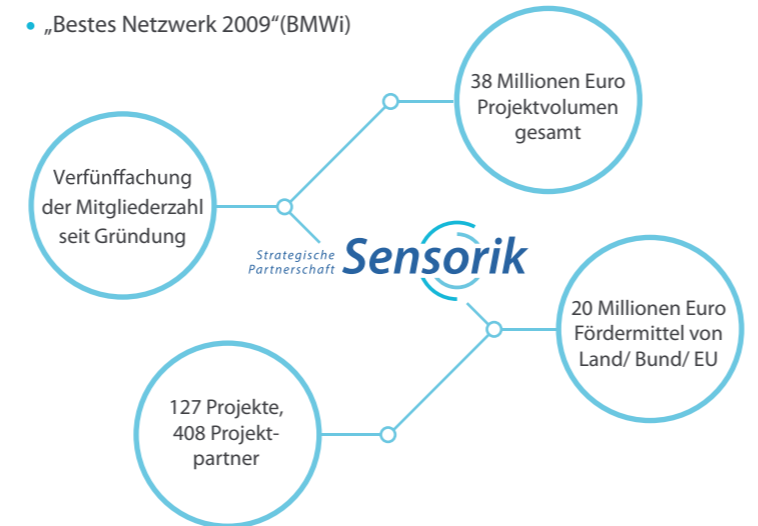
• „Bestes Netzwerk 2009“(BMWi)

38 Millionen Euro Projektvolumen gesamt

Verfünffachung der Mitgliederzahl seit Gründung

Strategische Partnerschaft Sensorik

20 Millionen Euro Fördermittel von Land/ Bund/ EU

127 Projekte, 408 Projektpartner